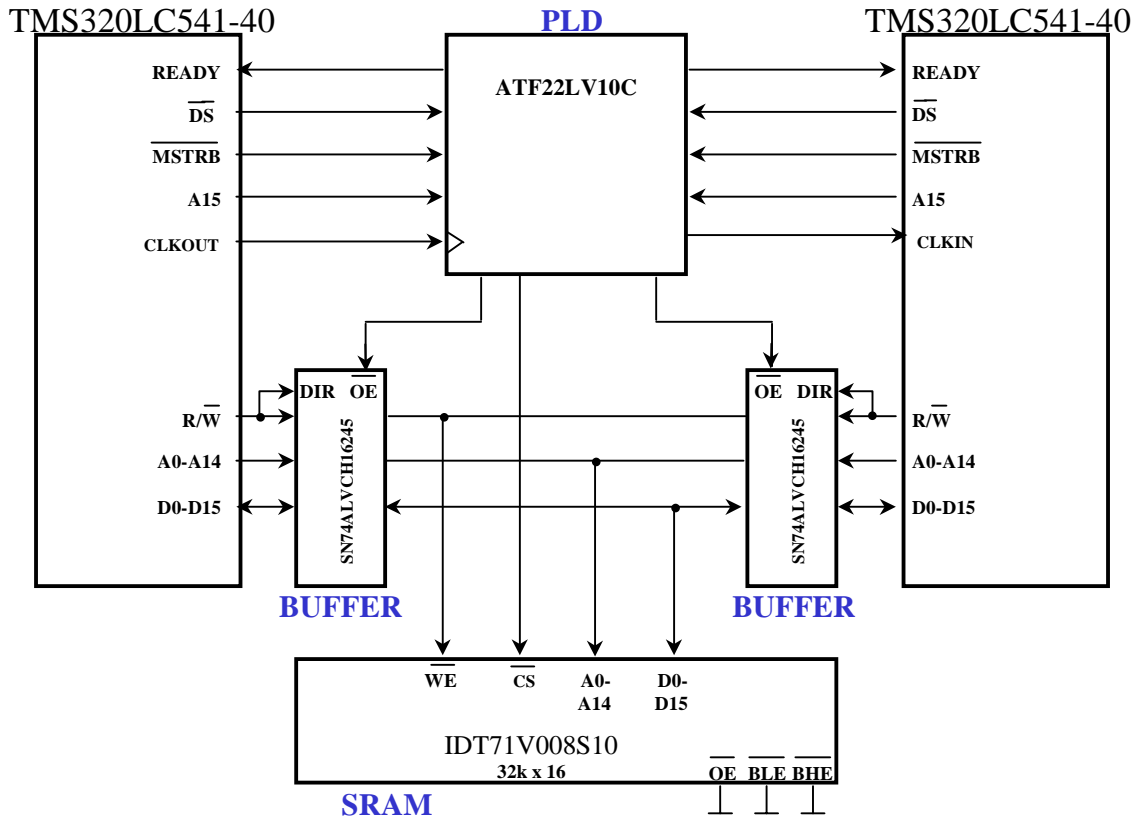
TMS320LC541-40

PLD

TMS320LC541-40

ATF22LV10C

READY

$\overline{DS}$

$\overline{MSTRB}$

A15

CLKOUT

READY

$\overline{DS}$

$\overline{MSTRB}$

A15

CLKIN

DIR $\overline{OE}$

SN74ALVCH16245

$\overline{OE}$ DIR

SN74ALVCH16245

R/$\overline{W}$

A0-A14

D0-D15

R/$\overline{W}$

A0-A14

D0-D15

BUFFER

BUFFER

$\overline{WE}$

$\overline{CS}$

A0-A14

D0-D15

IDT71V008S10

32k x 16

$\overline{OE}$ $\overline{BLE}$ $\overline{BHE}$

SRAM